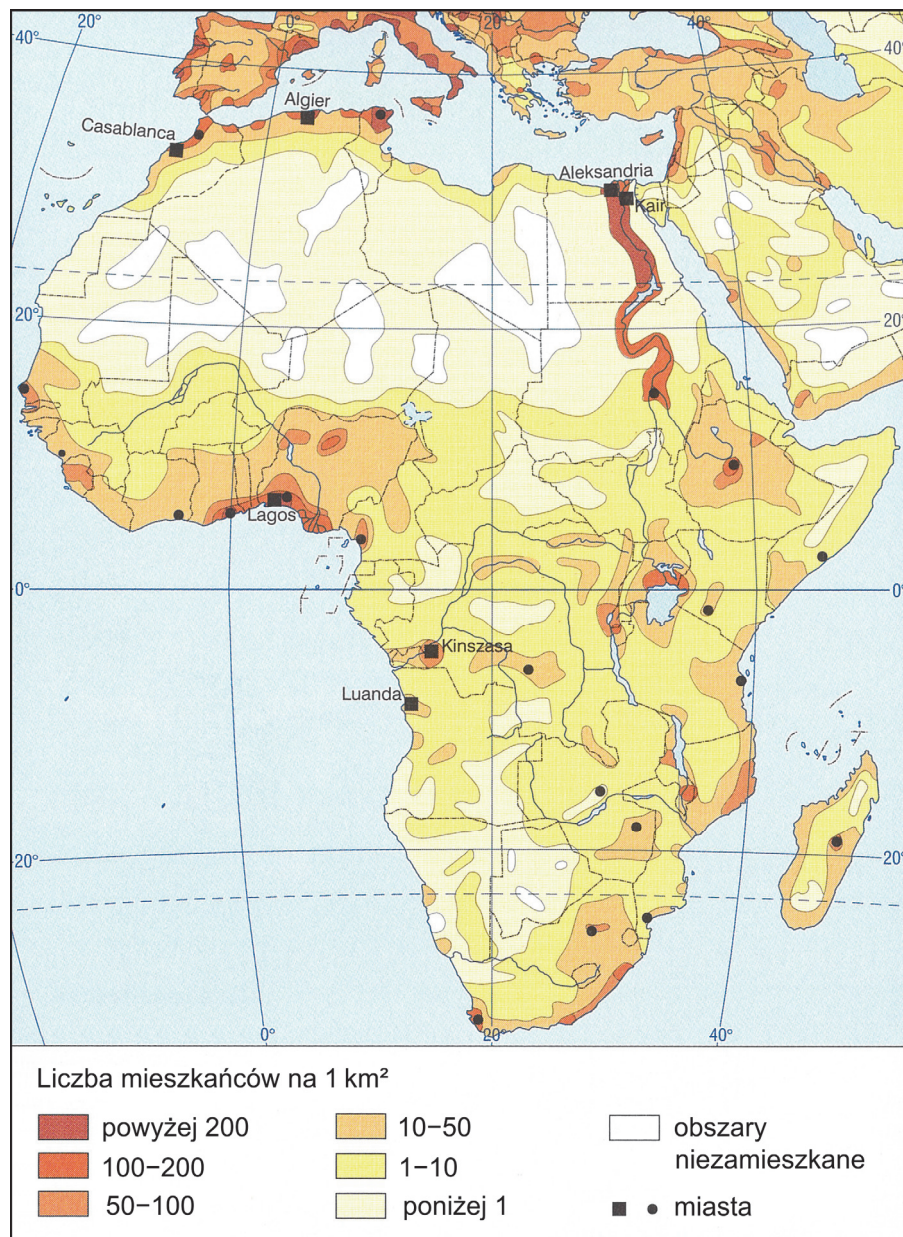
20°
0°
20°
40°
40°
40°
Algier
Casablanca
Aleksandria
Kair
20°
20°
Lagos
0°
0°
Kinszasa
Luanda
20°
20°
0°
20°
40°

Liczba mieszkańców na 1 km²
powyżej 200
100–200
50–100
10–50
1–10
poniżej 1
obszary niezamieszkane
miasta